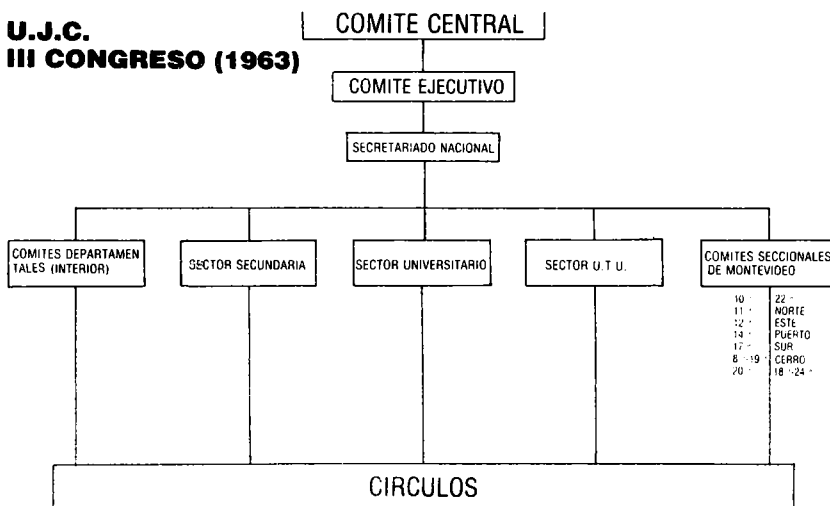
U.J.C.
III CONGRESO (1963)

COMITE CENTRAL

COMITE EJECUTIVO

SECRETARIADO NACIONAL

COMITES DEPARTAMENTALES (INTERIOR)

SECTOR SECUNDARIA

SECTOR UNIVERSITARIO

SECTOR U.T.U.

COMITES SECCIONALES DE MONTEVIDEO

10ª
11ª
12ª
14ª
17ª
8ª-19ª
20ª

22ª
NORTE
ESTE
PUERTO
SUR
CERRO
18ª-24ª

CIRCULOS